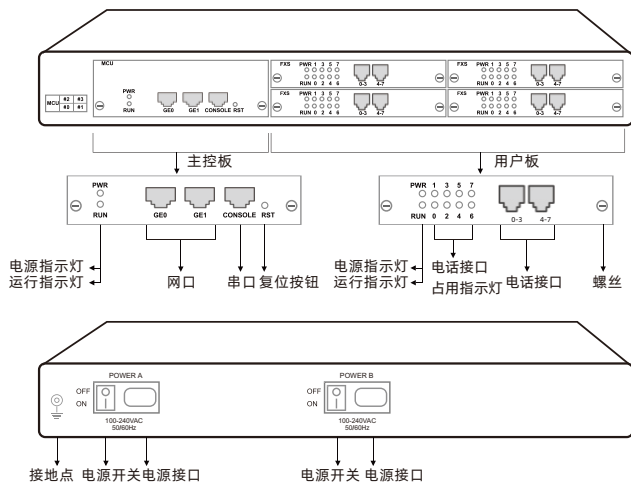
MCU
MCU #2 #3
#2 #1
PWR
RUN
GE0
GE1
CONSOLE RST

FXS PWR 1 3 5 7
RUN 0 2 4 6
0-3 4-7

FXS PWR 1 3 5 7
RUN 0 2 4 6
0-3 4-7

FXS PWR 1 3 5 7
RUN 0 2 4 6
0-3 4-7

FXS PWR 1 3 5 7
RUN 0 2 4 6
0-3 4-7

主控板
用户板

PWR
RUN
GE0
GE1
CONSOLE
RST

PWR 1 3 5 7
RUN 0 2 4 6
0-3 4-7

电源指示灯
运行指示灯
网口
串口
复位按钮

电源指示灯
运行指示灯
电话接口
占用指示灯
电话接口
螺丝

POWER A
OFF
ON
100-240VAC
50/60Hz

POWER B
OFF
ON
100-240VAC
50/60Hz

接地点
电源开关
电源接口
电源开关
电源接口